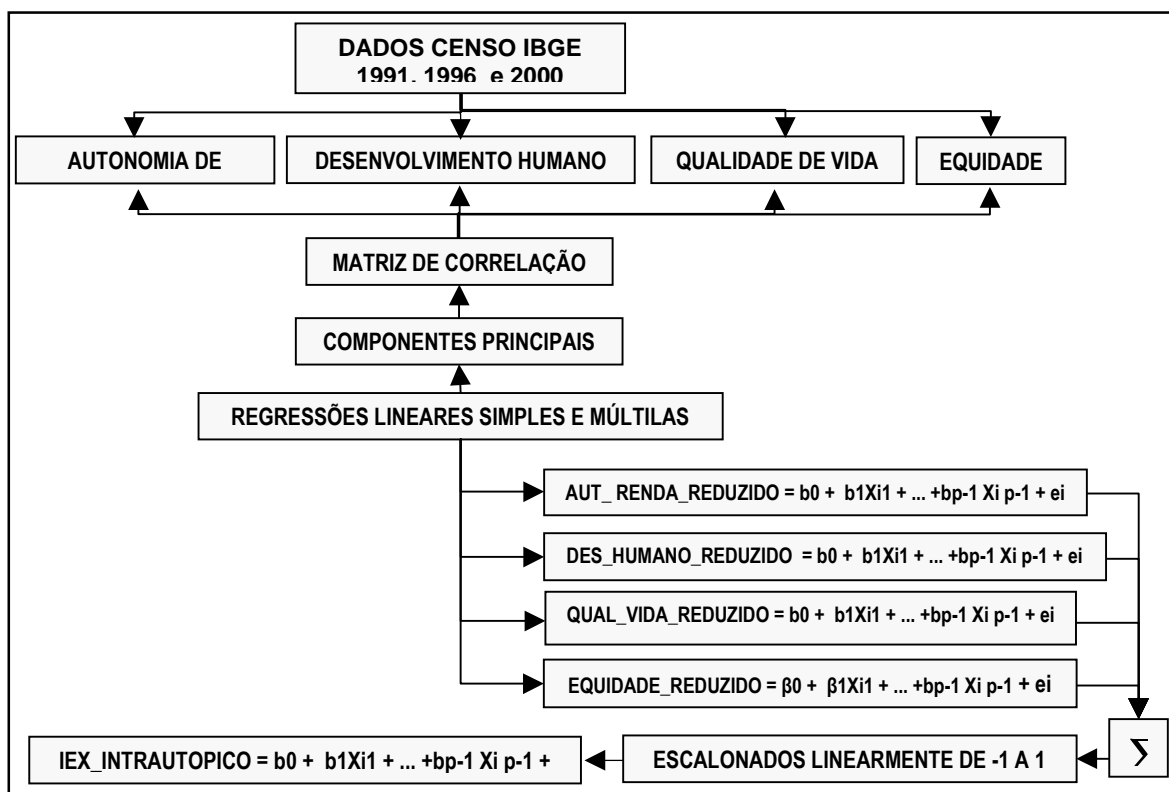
DADOS CENSO IBGE
1991, 1996 e 2000

AUTONOMIA DE

DESENVOLVIMENTO HUMANO

QUALIDADE DE VIDA

EQUIDADE

MATRIZ DE CORRELAÇÃO

COMPONENTES PRINCIPAIS

REGRESSÕES LINEARES SIMPLES E MÚLTILAS

AUT_ RENDA_REDUZIDO = b0 + b1Xi1 + ... +bp-1 Xi p-1 + ei

DES_HUMANO_REDUZIDO = b0 + b1Xi1 + ... +bp-1 Xi p-1 + ei

QUAL_VIDA_REDUZIDO = b0 + b1Xi1 + ... +bp-1 Xi p-1 + ei

EQUIDADE_REDUZIDO = β0 + β1Xi1 + ... +bp-1 Xi p-1 + ei

$\sum$

ESCALONADOS LINEARMENTE DE -1 A 1

IEX_INTRAUTOPICO = b0 + b1Xi1 + ... +bp-1 Xi p-1 +